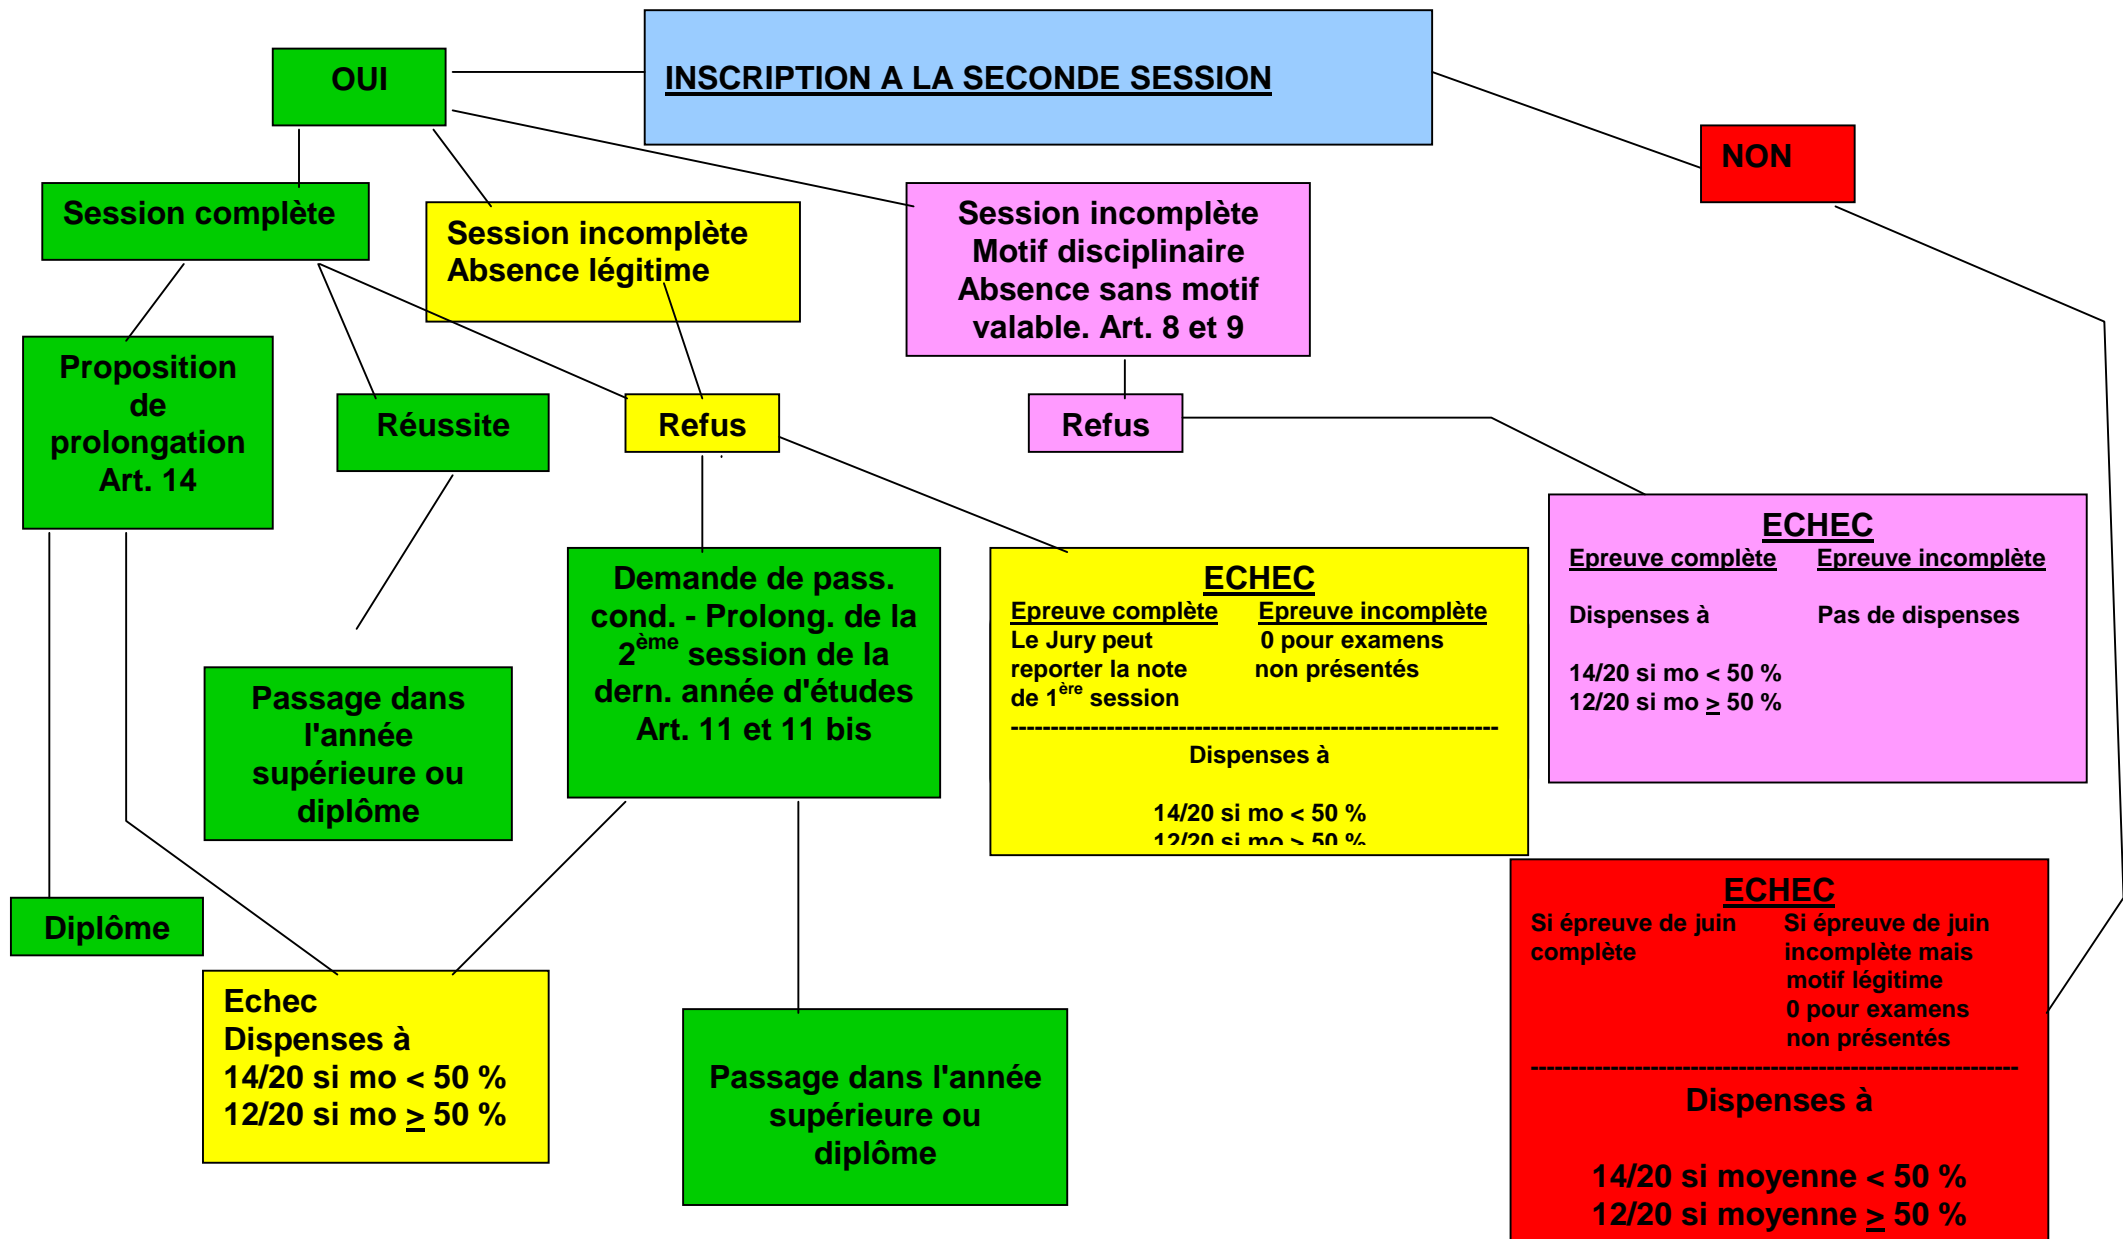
INSCRIPTION A LA SECONDE SESSION

OUI

NON

Session complète

Session incomplète Absence légitime

Session incomplète Motif disciplinaire Absence sans motif valable. Art. 8 et 9

Proposition de prolongation Art. 14

Réussite

Refus

Refus

ECHEC
Epreuve complète
Dispenses à
14/20 si mo < 50 %
12/20 si mo $\geq$ 50 %
Epreuve incomplète
Pas de dispenses

Demande de pass. cond. - Prolong. de la 2$^{ème}$ session de la dern. année d'études Art. 11 et 11 bis

ECHEC
Epreuve complète
Le Jury peut reporter la note de 1$^{ère}$ session
Epreuve incomplète
0 pour examens non présentés
Dispenses à
14/20 si mo < 50 %
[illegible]

Passage dans l'année supérieure ou diplôme

Diplôme

Echec
Dispenses à
14/20 si mo < 50 %
12/20 si mo $\geq$ 50 %

Passage dans l'année supérieure ou diplôme

ECHEC
Si épreuve de juin complète
Si épreuve de juin incomplète mais motif légitime
0 pour examens non présentés
Dispenses à
14/20 si moyenne < 50 %
12/20 si moyenne $\geq$ 50 %